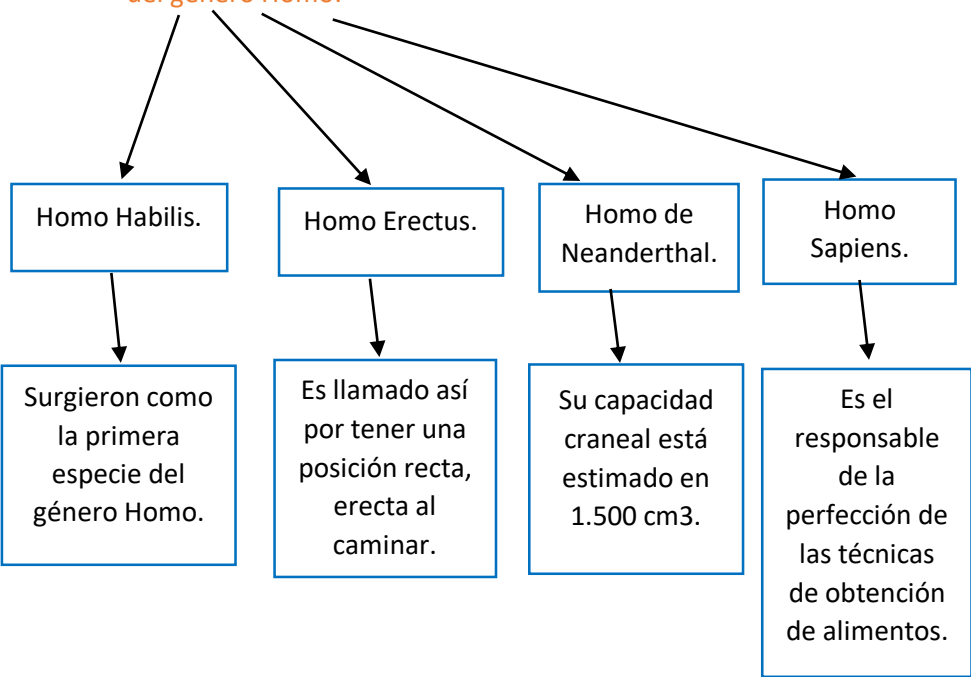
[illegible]

Homo Habilis.

Homo Erectus.

Homo de Neanderthal.

Homo Sapiens.

Surgieron como la primera especie del género Homo.

Es llamado así por tener una posición recta, erecta al caminar.

Su capacidad craneal está estimado en 1.500 cm3.

Es el responsable de la perfección de las técnicas de obtención de alimentos.